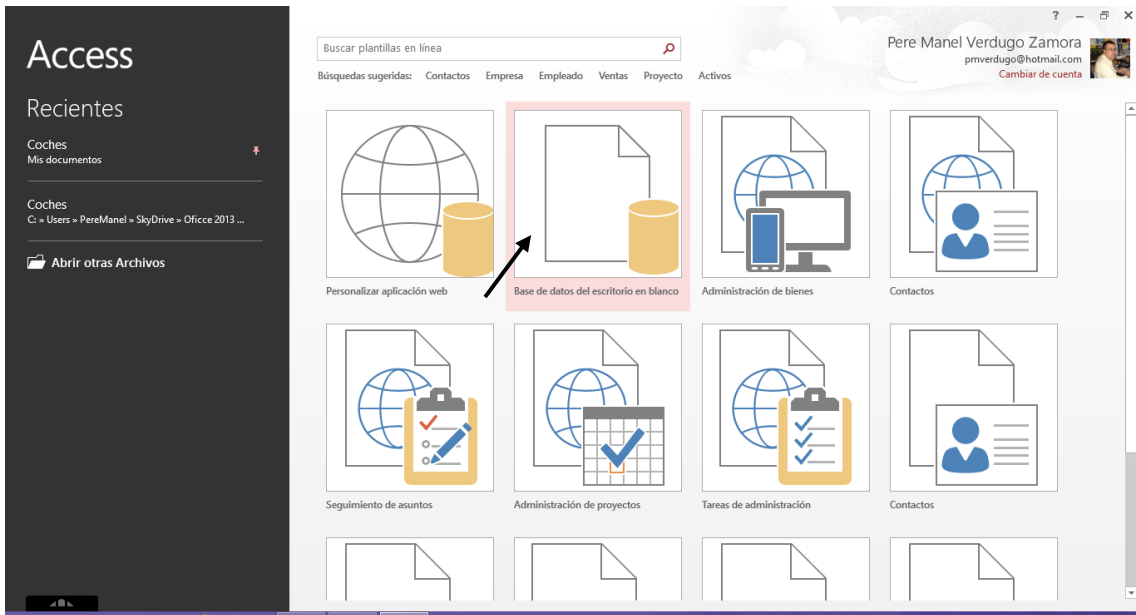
Access

Recientes

Coches
Mis documentos

Coches
C: » Users » PereManel » SkyDrive » Oficce 2013 ...

Abrir otras Archivos

Buscar plantillas en línea

Búsquedas sugeridas: Contactos Empresa Empleado Ventas Proyecto Activos

? – ✕

Pere Manel Verdugo Zamora
pmverdugo@hotmail.com
Cambiar de cuenta

Personalizar aplicación web

Base de datos del escritorio en blanco

Administración de bienes

Contactos

Seguimiento de asuntos

Administración de proyectos

Tareas de administración

Contactos